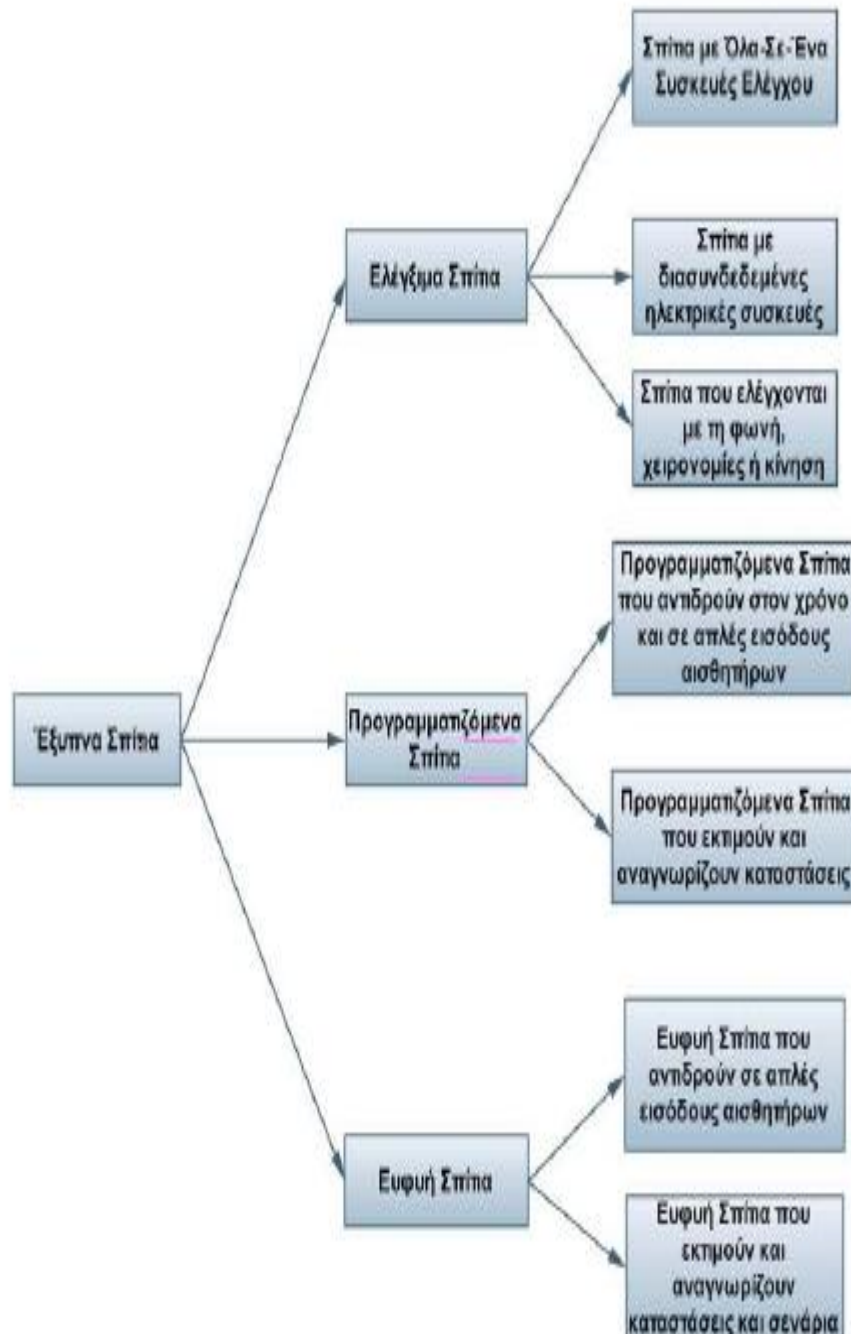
Έξυπνα Σπίτια

Ελέγξιμα Σπίτια

Σπίτια με Όλα-Σε-Ένα Συσκευές Ελέγχου

Σπίτια με διασυνδεδεμένες ηλεκτρικές συσκευές

Σπίτια που ελέγχονται με τη φωνή, χειρονομίες ή κίνηση

Προγραμματιζόμενα Σπίτια

Προγραμματιζόμενα Σπίτια που αντιδρούν στον χρόνο και σε απλές εισόδους αισθητήρων

Προγραμματιζόμενα Σπίτια που εκτιμούν και αναγνωρίζουν καταστάσεις

Ευφυή Σπίτια

Ευφυή Σπίτια που αντιδρούν σε απλές εισόδους αισθητήρων

Ευφυή Σπίτια που εκτιμούν και αναγνωρίζουν καταστάσεις και σενάρια